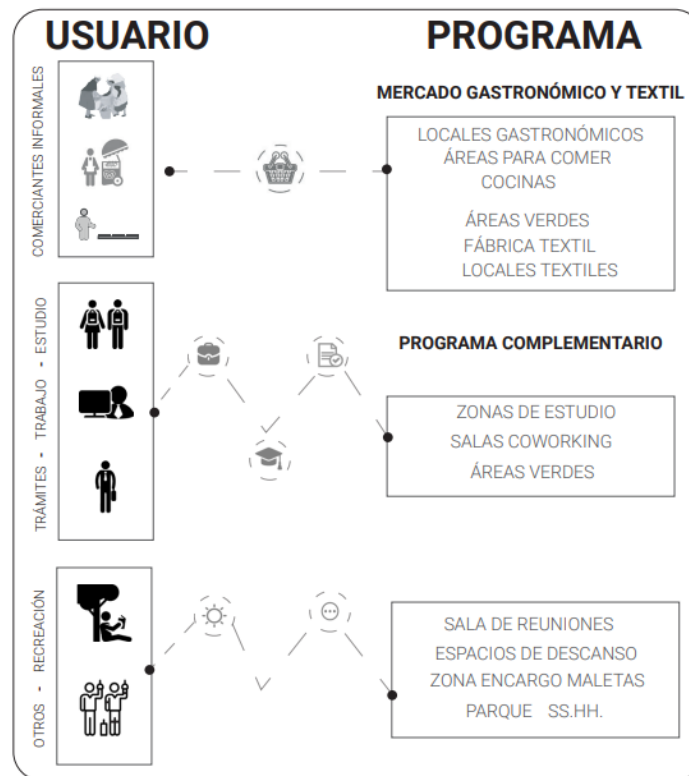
USUARIO

PROGRAMA

COMERCIANTES INFORMALES

MERCADO GASTRONÓMICO Y TEXTIL

LOCALES GASTRONÓMICOS
ÁREAS PARA COMER
COCINAS

ÁREAS VERDES
FÁBRICA TEXTIL
LOCALES TEXTILES

TRÁMITES - TRABAJO - ESTUDIO

PROGRAMA COMPLEMENTARIO

ZONAS DE ESTUDIO
SALAS COWORKING
ÁREAS VERDES

OTROS - RECREACIÓN

SALA DE REUNIONES
ESPACIOS DE DESCANSO
ZONA ENCARGO MALETAS
PARQUE SS.HH.